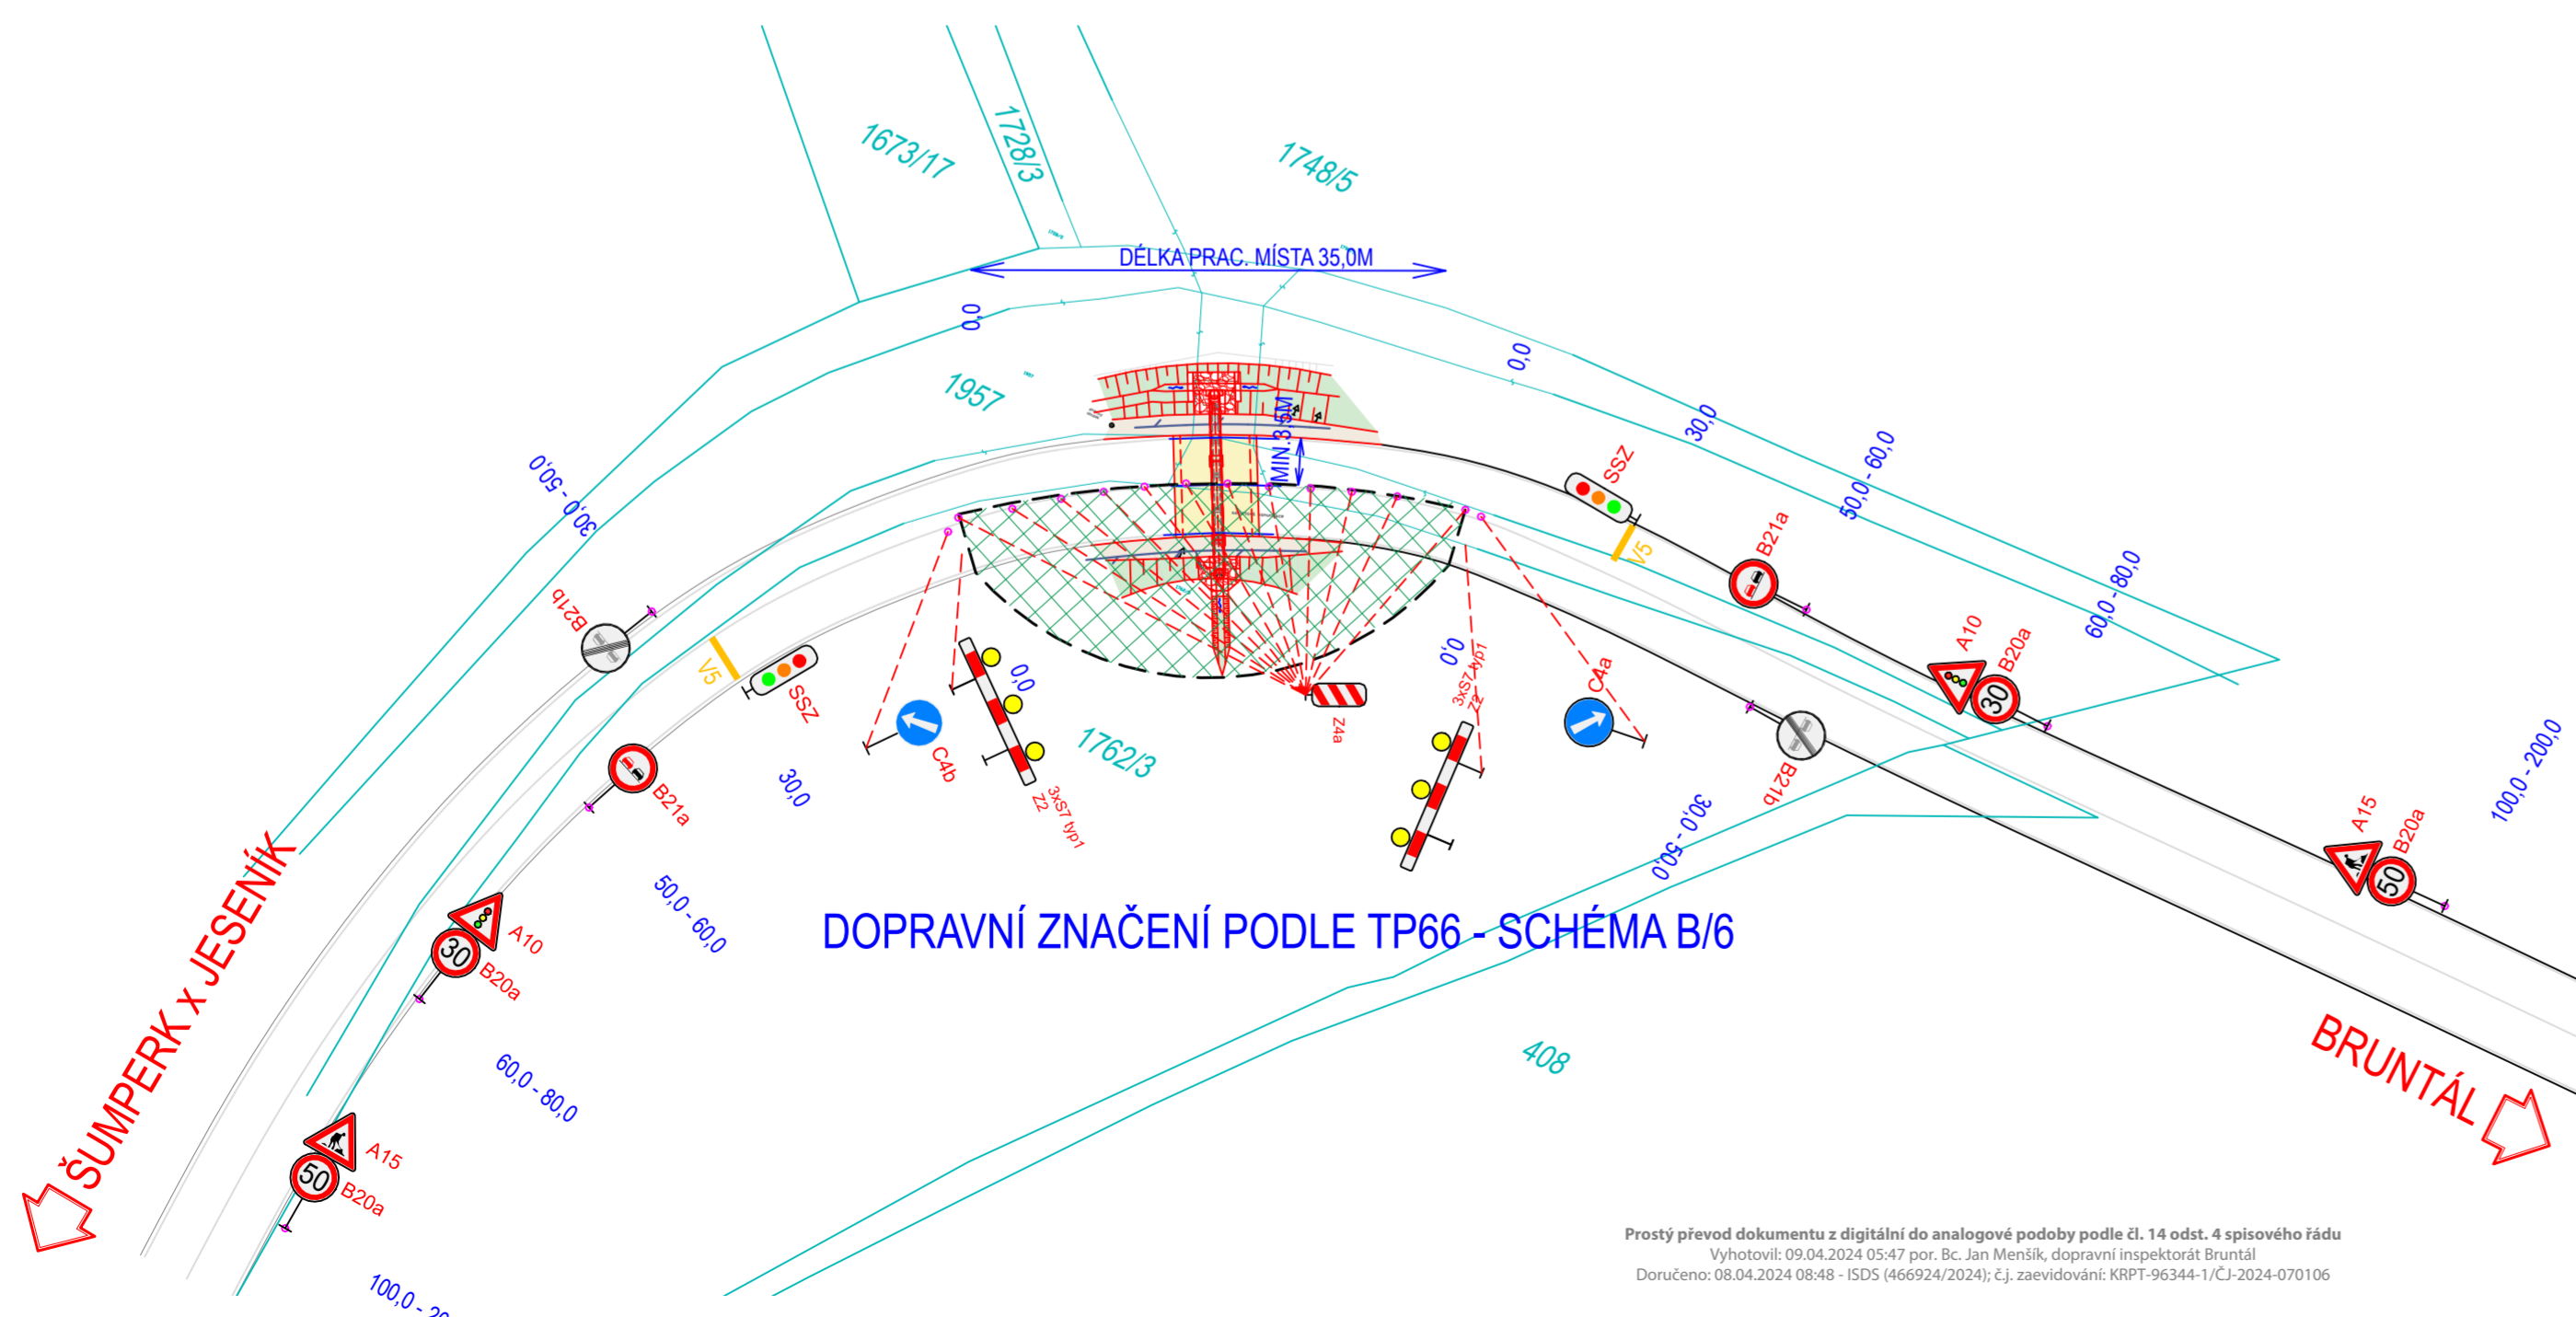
1673/17

1728/3

1748/5

DÉLKA PRAC. MÍSTA 35,0M

0,0

0,0

1957

MIN. 3,5M

30,0

SSZ

50,0 - 60,0

B21a

V5

60,0 - 80,0

A10

B20a

30

30,0 - 50,0

B21b

V5

SSZ

0,0

0,0

3xS7 typ1
Z2

C4a

C4b

Z4a

1762/3

3xS7 typ1
Z2

B21b

30,0 - 50,0

100,0 - 200,0

B21a

30,0

A15

B20a

50

50,0 - 60,0

A10

30

B20a

DOPRAVNÍ ZNAČENÍ PODLE TP66 - SCHÉMA B/6

ŠUMPERK x JESENÍK

60,0 - 80,0

408

BRUNTÁL

A15

50

B20a

100,0 - 2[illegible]

Prostý převod dokumentu z digitální do analogové podoby podle čl. 14 odst. 4 spisového řádu
Vyhotovil: 09.04.2024 05:47 por. Bc. Jan Menšík, dopravní inspektorát Bruntál
Doručeno: 08.04.2024 08:48 - ISDS (466924/2024); č.j. zaevidování: KRPT-96344-1/ČJ-2024-070106